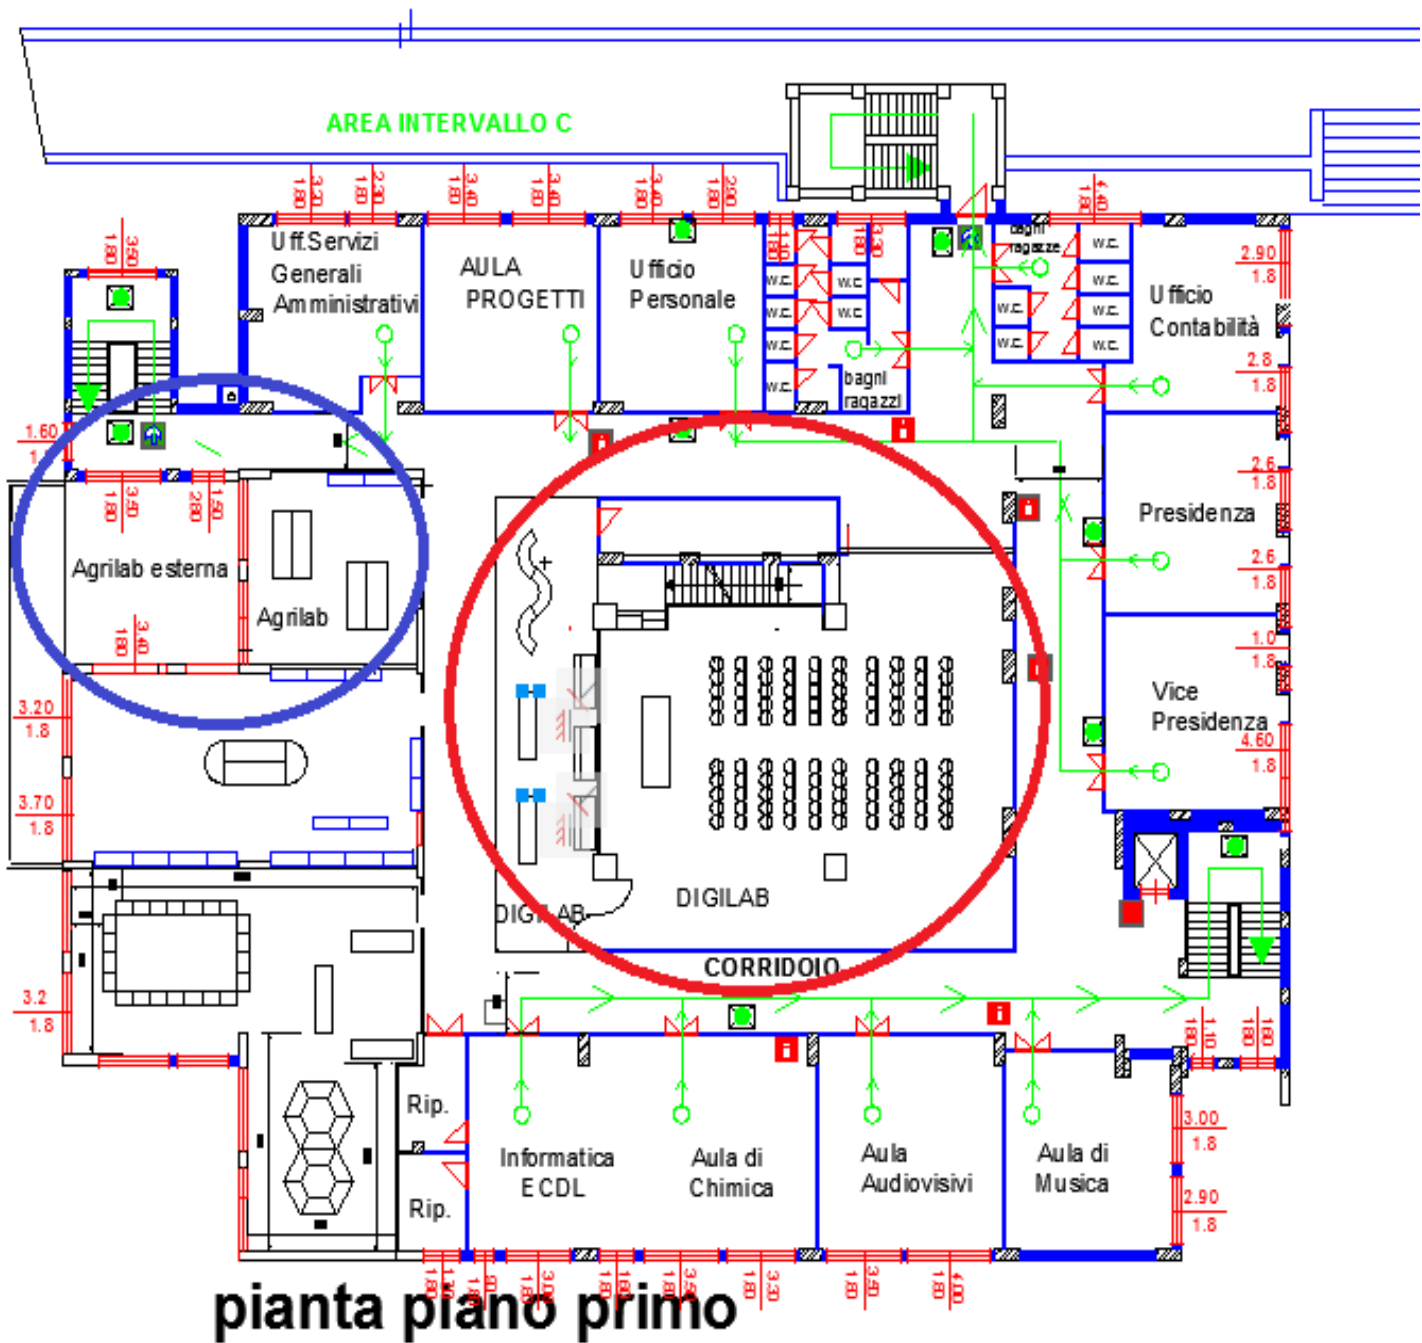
AREA INTERVALLO C

1.80 3.20 1.80 2.30 1.80 3.40 1.80 3.40 1.80 3.40 1.80 2.90 1.80 4.40

1.80 3.50

Uff.Servizi Generali Amministrativi

AULA PROGETTI

Ufficio Personale

w.c. w.c. w.c. w.c. w.c. w.c. w.c.

bagni ragazzi

bagni ragazze

w.c. w.c. w.c. w.c. w.c. w.c.

Ufficio Contabilità

2.90 1.8

2.8 1.8

1.60 1.

1.80 3.50 2.80 1.50

Agrilab esterna

Agrilab

1.80 3.40

2.6 1.8

Presidenza

2.6 1.8

1.0 1.8

Vice Presidenza

4.60 1.8

3.20 1.8

3.70 1.8

DIGILAB

DIGILAB

CORRIDOIO

3.2 1.8

Rip.

Rip.

Informatica ECDL

Aula di Chimica

Aula Audiovisivi

Aula di Musica

1.80 1.10 1.80 1.80

3.00 1.8

2.90 1.8

1.80 1.70 1.80 1.80 3.00 1.80 1.80 3.50 1.80 3.50 1.80 3.50 1.80 4.00

pianta piano primo